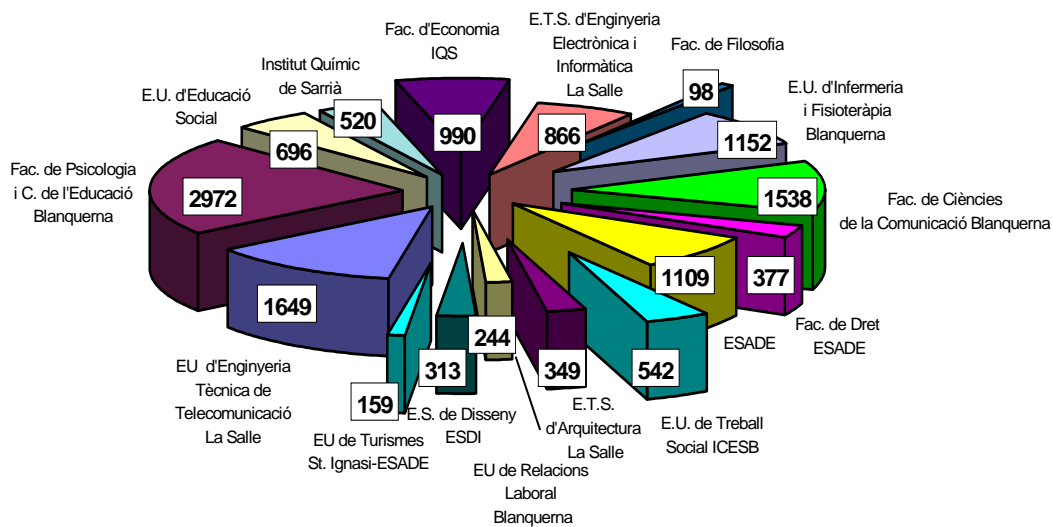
Fac. d'Economia IQS

E.T.S. d'Enginyeria Electrònica i Informàtica La Salle

Fac. de Filosofia

Institut Químic de Sarrià

E.U. d'Educació Social

E.U. d'Infermeria i Fisioteràpia Blanquerna

Fac. de Psicologia i C. de l'Educació Blanquerna

Fac. de Ciències de la Comunicació Blanquerna

990

866

98

520

696

1152

2972

1538

1109

377

1649

Fac. de Dret ESADE

ESADE

244

313

349

542

159

EU d'Enginyeria Tècnica de Telecomunicació La Salle

E.S. de Disseny ESDI

E.T.S. d'Arquitectura La Salle

E.U. de Treball Social ICESB

EU de Turismes St. Ignasi-ESADE

EU de Relacions Laboral Blanquerna